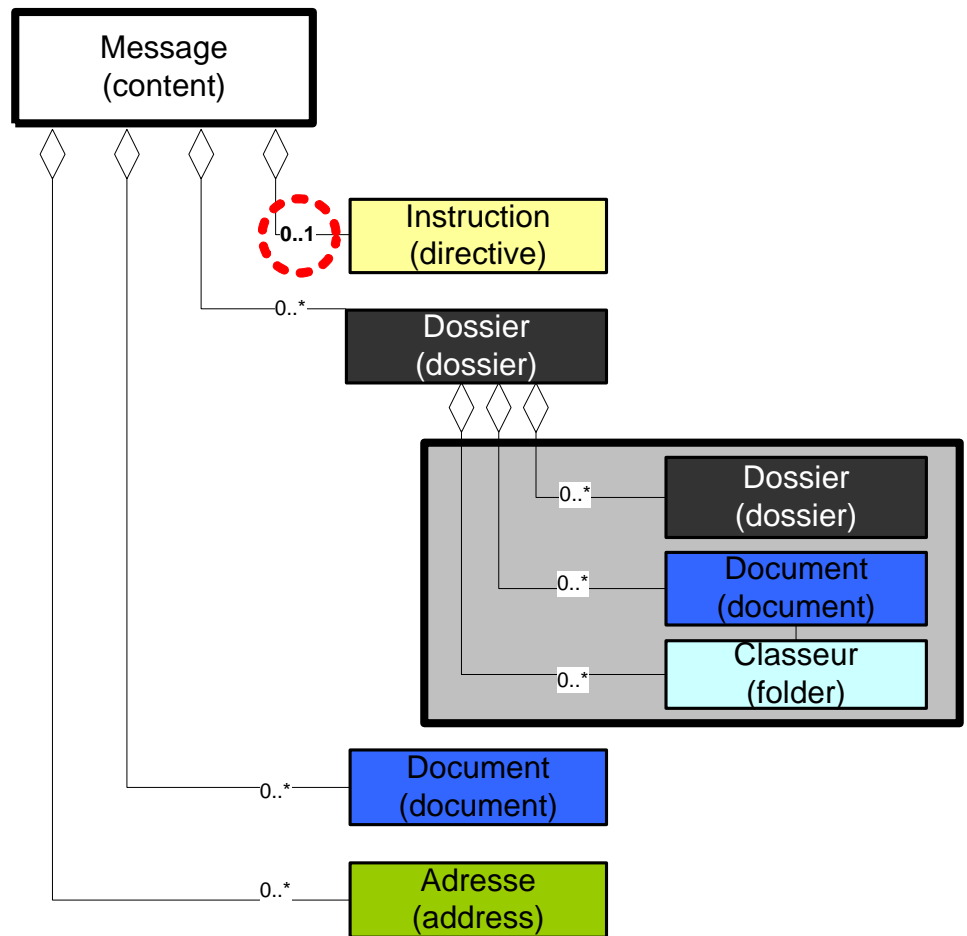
Message
(content)

0..1

Instruction
(directive)

0..*

Dossier
(dossier)

0..*

Dossier
(dossier)

0..*

Document
(document)

0..*

Classeur
(folder)

0..*

Document
(document)

0..*

Adresse
(address)